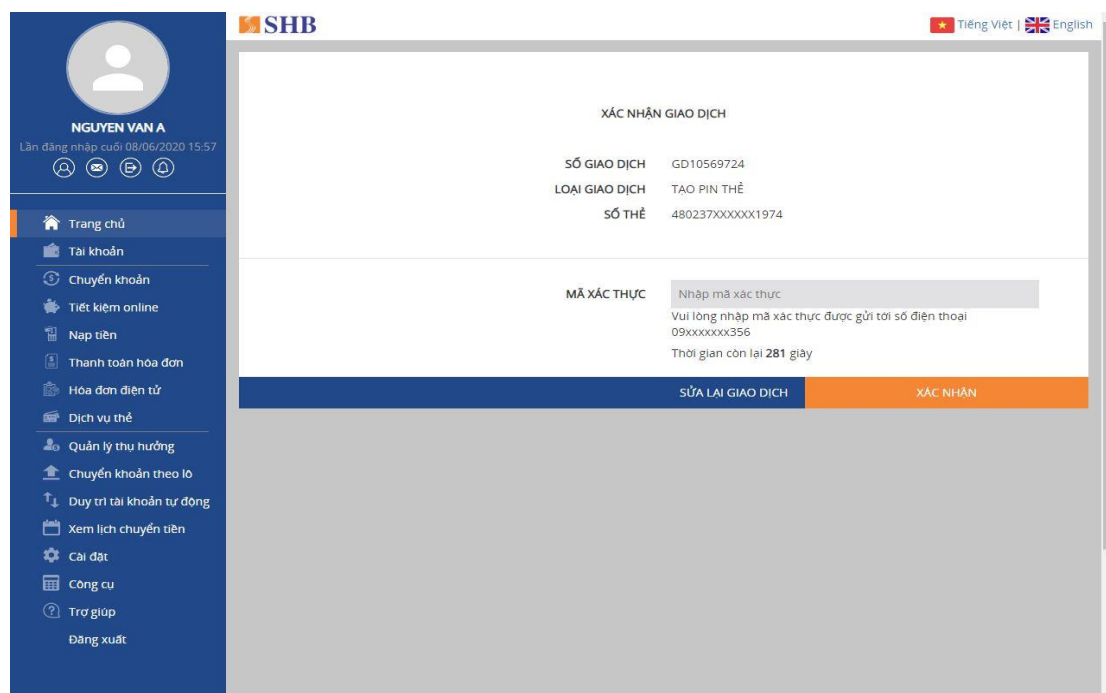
NGUYEN VAN A
Lần đăng nhập cuối 08/06/2020 15:57

Trang chủ
Tài khoản
Chuyển khoản
Tiết kiệm online
Nạp tiền
Thanh toán hóa đơn
Hóa đơn điện tử
Dịch vụ thẻ
Quản lý thụ hưởng
Chuyển khoản theo lô
Duy trì tài khoản tự động
Xem lịch chuyển tiền
Cài đặt
Công cụ
Trợ giúp
Đăng xuất

SHB

Tiếng Việt | English

XÁC NHẬN GIAO DỊCH

| | |
|---|---|
| SỐ GIAO DỊCH | GD10569724 |
| LOẠI GIAO DỊCH | TẠO PIN THẺ |
| SỐ THẺ | 480237XXXXXX1974 |

MÃ XÁC THỰC
Nhập mã xác thực
Vui lòng nhập mã xác thực được gửi tới số điện thoại 09xxxxxxx356
Thời gian còn lại 281 giây

SỬA LẠI GIAO DỊCH
XÁC NHẬN